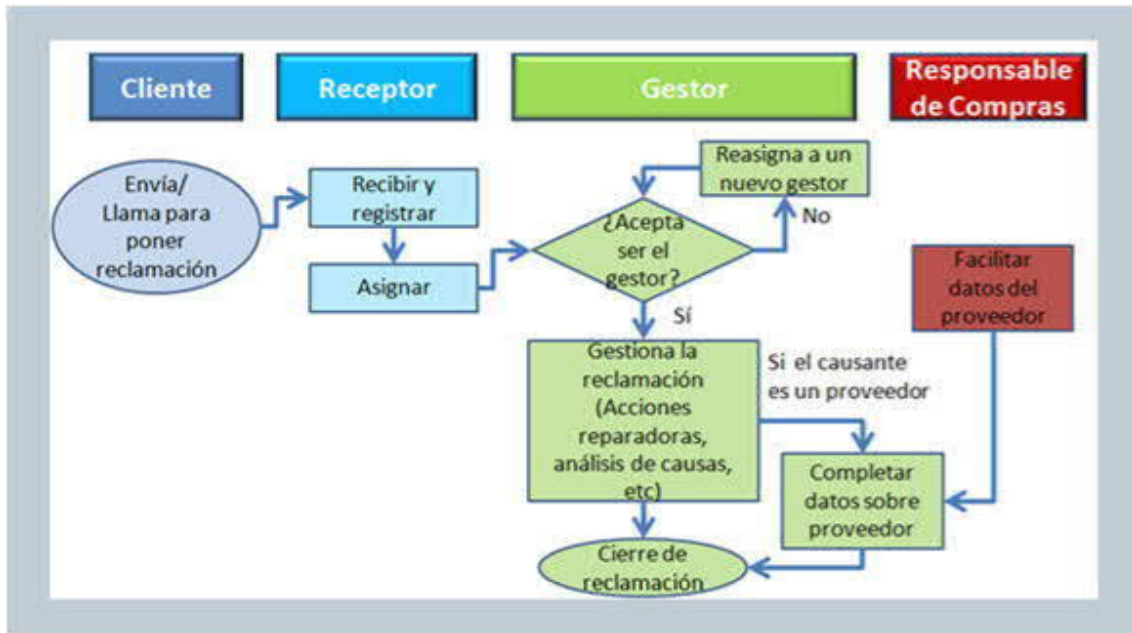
Cliente

Receptor

Gestor

Responsable de Compras

Envía/ Llama para poner reclamación

Recibir y registrar

Asignar

¿Acepta ser el gestor?

Reasigna a un nuevo gestor

No

Sí

Facilitar datos del proveedor

Gestiona la reclamación (Acciones reparadoras, análisis de causas, etc)

Si el causante es un proveedor

Completar datos sobre proveedor

Cierre de reclamación